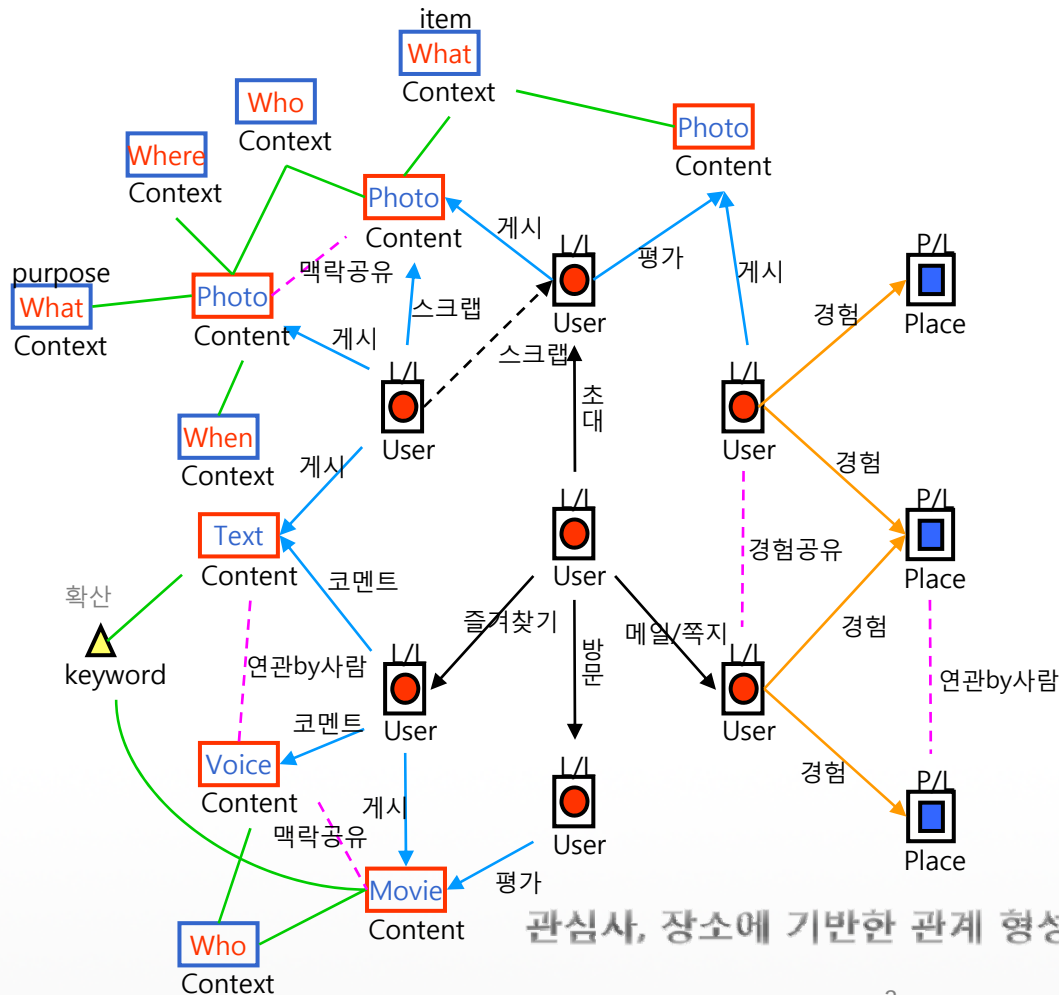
item
What
Context

Who
Context

Photo
Content

Where
Context

Photo
Content

purpose
What
Context

Photo
Content

When
Context

게시
평가
게시
맥락공유
스크랩
게시
스크랩

L/L
User

L/L
User

L/L
User

P/L
Place

경험

초대

경험

P/L
Place

경험공유

게시

Text
Content

코멘트

L/L
User

확산

keyword

연관by사람

즐겨찾기

방문

메일/쪽지

L/L
User

L/L
User

경험

연관by사람

코멘트

Voice
Content

게시

맥락공유

L/L
User

경험

P/L
Place

평가

Movie
Content

Who
Context

관심사, 장소에 기반한 관계 형성